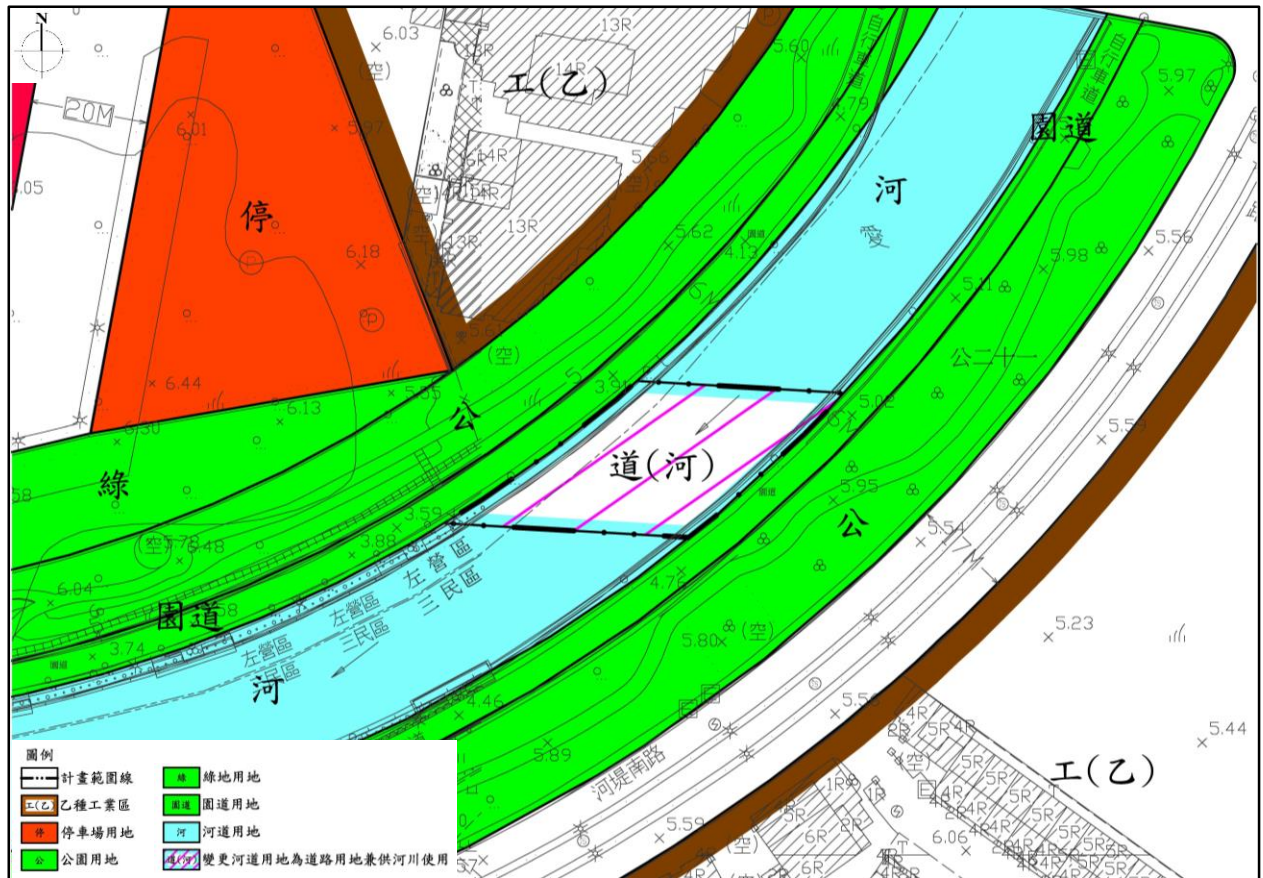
N

20M

6.03

13R

工(乙)

5.60

自行車道

5.97

6.01

5.97

(空)

14R

5.66

5.79

園道

河

停

6.18

13R

5.62

5.56

5.98

5.11

公二十一

6.44

6.13

5.55

公

3.81

5.02

道(河)

綠

5.59

5.95

3.59

3.88

公

6.48

左營區

三民區

左營區

三民區

5.54

6.04

園道

4.76

5.23

3.74

左營區

三民區

河

5.80

(空)

4.46

5.89

5.44

工(乙)

河堤南路

5.59

6.06

圖例

計畫範圍線

工(乙) 乙種工業區

停 停車場用地

公 公園用地

綠 綠地用地

園道 園道用地

河 河道用地

道(河) 變更河道用地為道路用地兼供河川使用